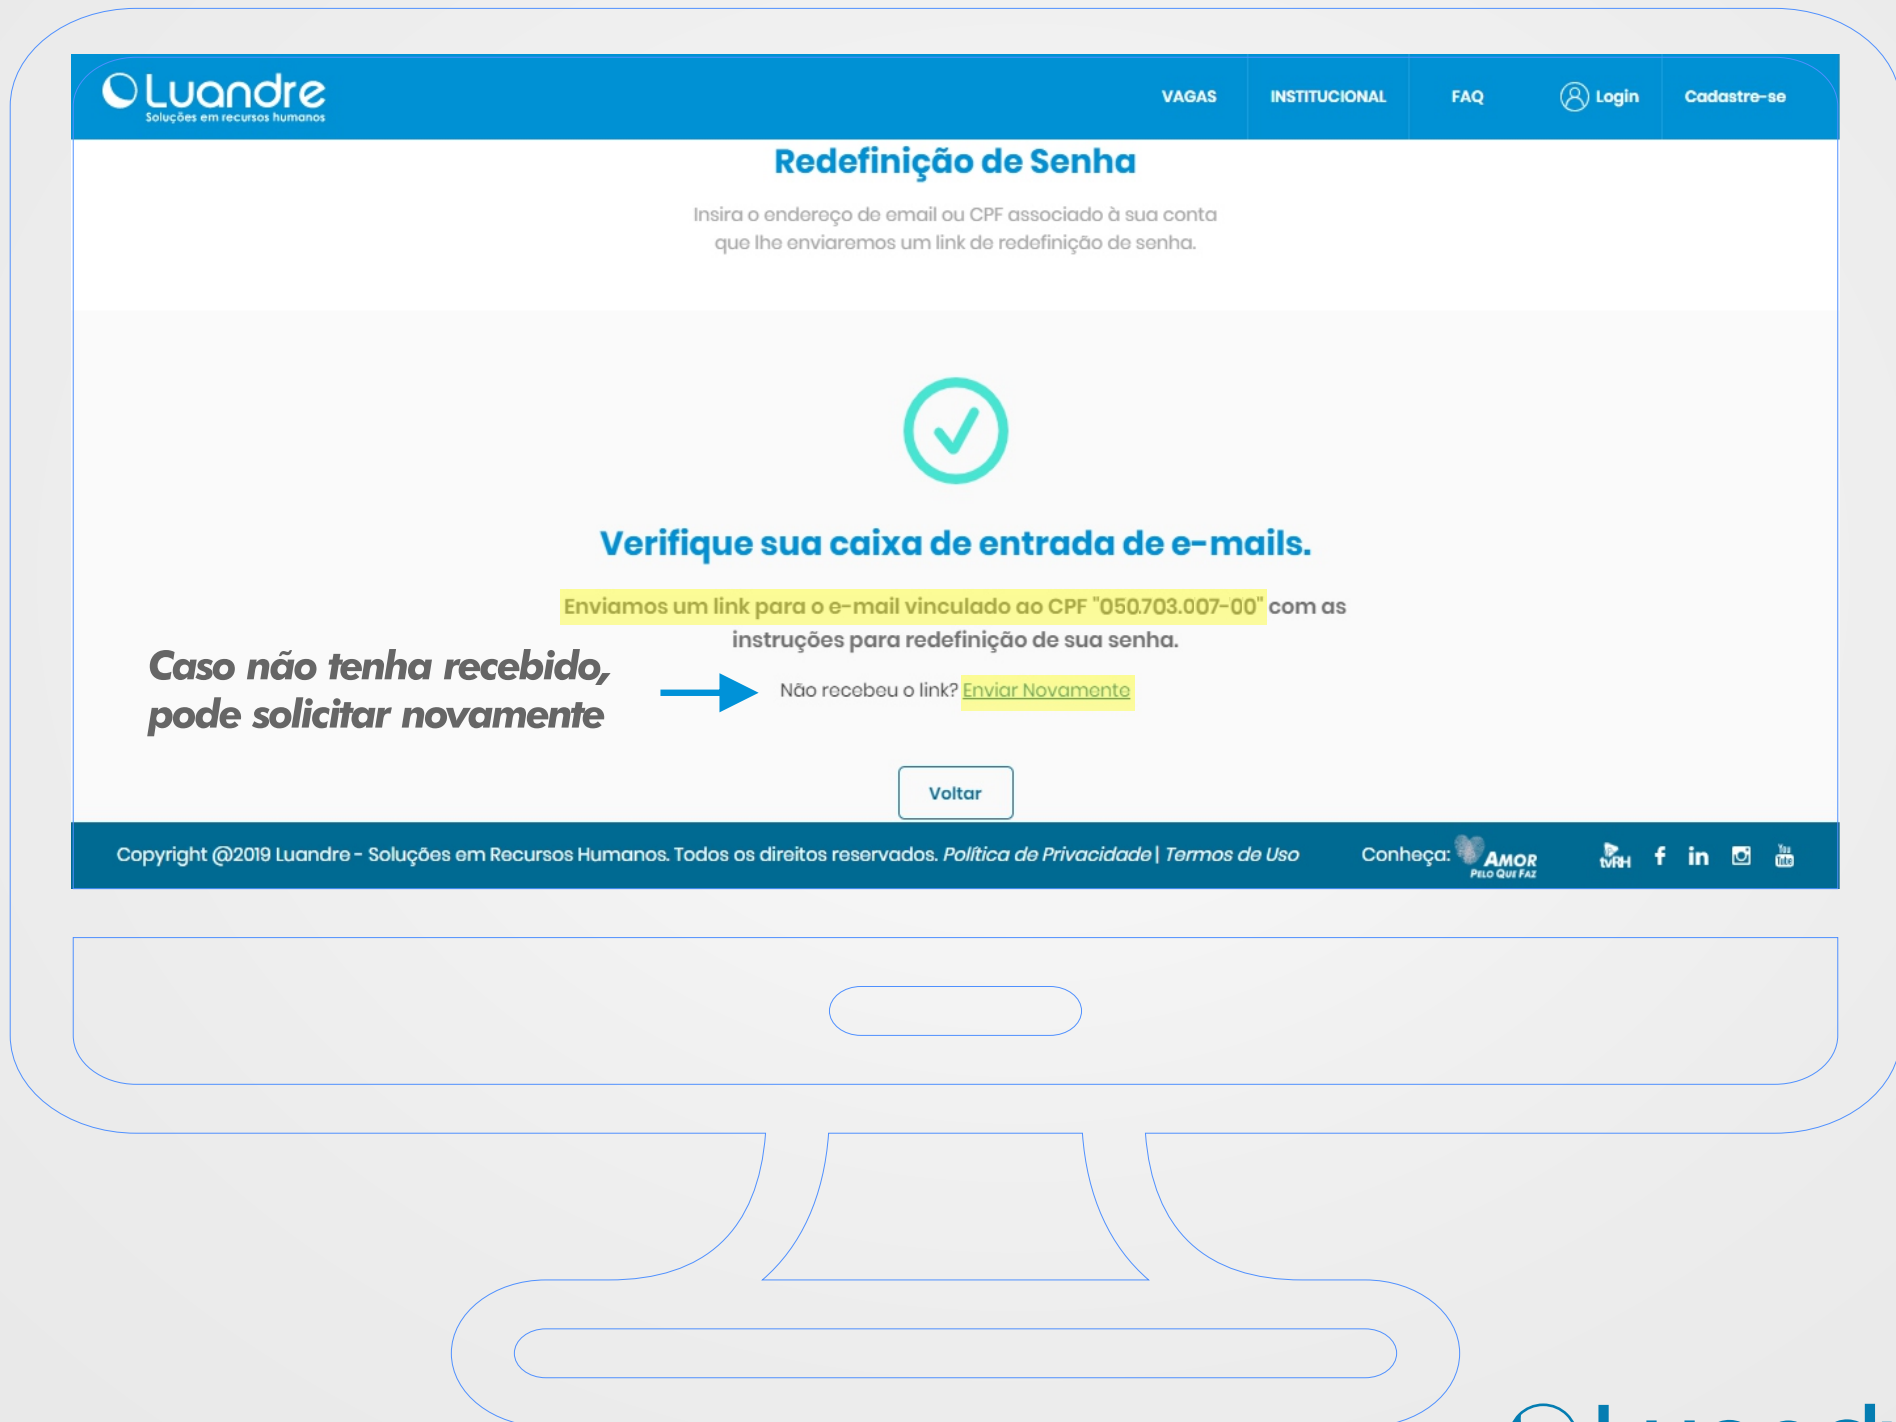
Luandre
Soluções em recursos humanos

VAGAS INSTITUCIONAL FAQ Login Cadastre-se

Redefinição de Senha

Insira o endereço de email ou CPF associado à sua conta que lhe enviaremos um link de redefinição de senha.

Verifique sua caixa de entrada de e-mails.

Enviamos um link para o e-mail vinculado ao CPF "050.703.007-00" com as instruções para redefinição de sua senha.

Caso não tenha recebido, pode solicitar novamente

Não recebeu o link? Enviar Novamente

Voltar

Copyright @2019 Luandre - Soluções em Recursos Humanos. Todos os direitos reservados. Política de Privacidade | Termos de Uso

Conheça: AMOR PELO QUE FAZ

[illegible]